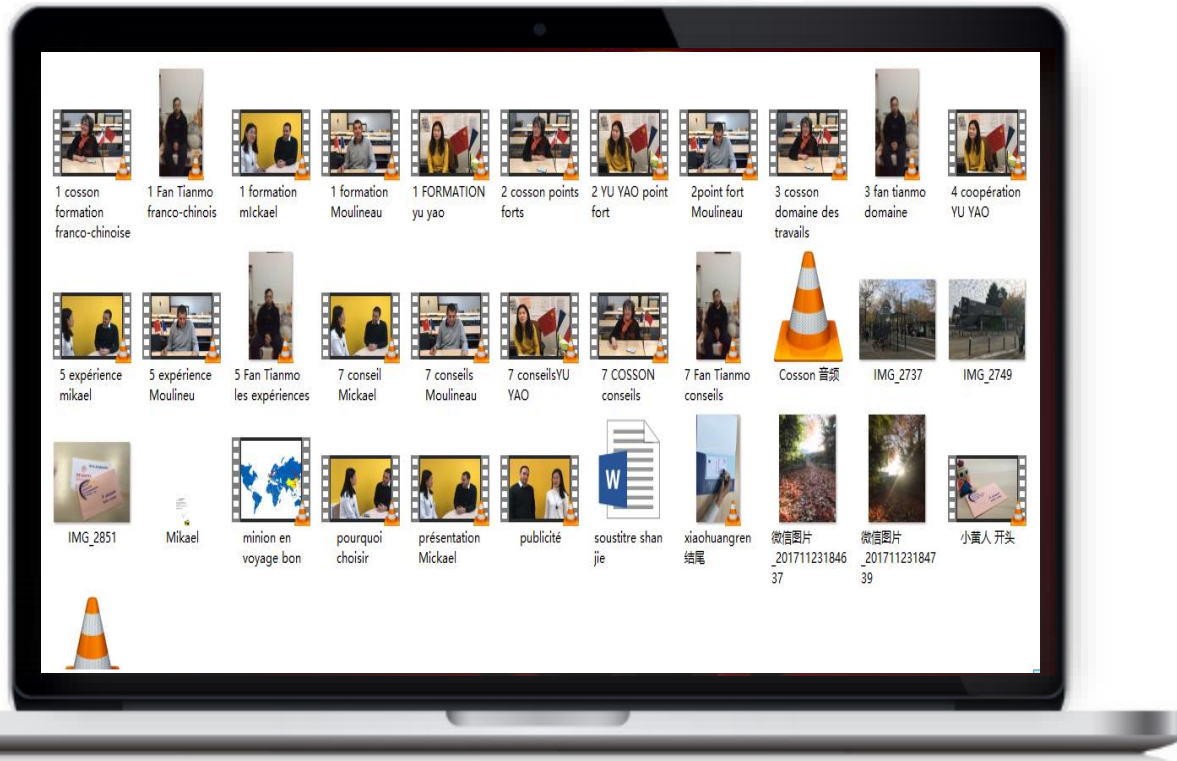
1 cosson formation franco-chinoise

1 Fan Tianmo franco-chinois

1 formation mIckael

1 formation Moulineau

1 FORMATION yu yao

2 cosson points forts

2 YU YAO point fort

2point fort Moulineau

3 cosson domaine des travails

3 fan tianmo domaine

4 coopération YU YAO

5 expérience mikael

5 expérience Moulineu

5 Fan Tianmo les expériences

7 conseil Mickael

7 conseils Moulineau

7 conseilsYU YAO

7 COSSON conseils

7 Fan Tianmo conseils

Cosson 音频

IMG_2737

IMG_2749

IMG_2851

Mikael

minion en voyage bon

pourquoi choisir

présentation Mickael

publicité

soustitre shan jie

xiaohuangren 结尾

微信图片_20171123184637

微信图片_20171123184739

小黄人 开头